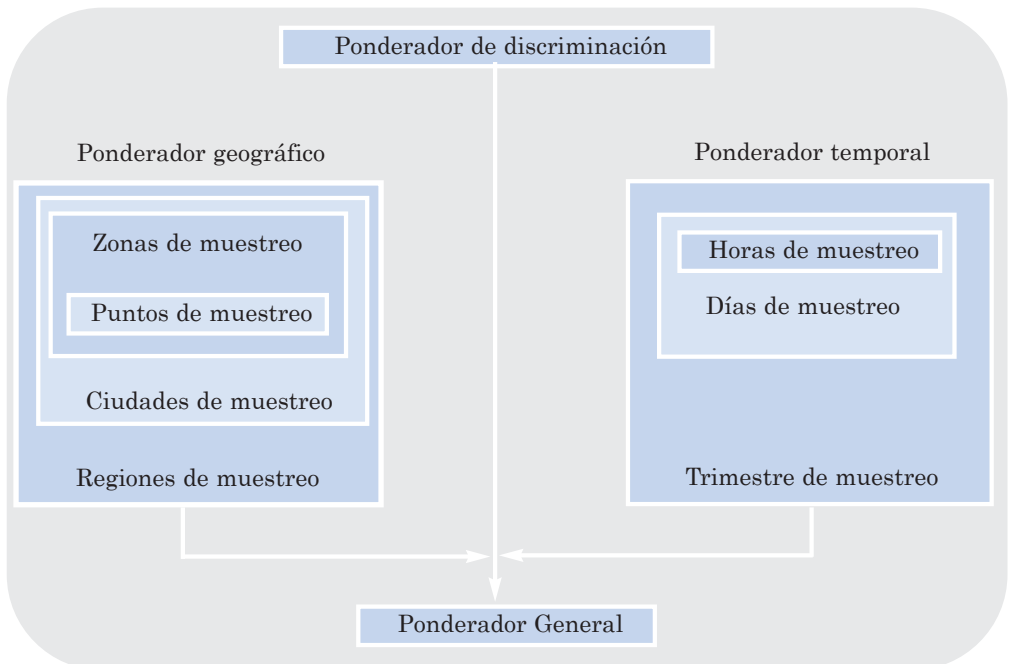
Ponderador de discriminación

Ponderador geográfico

Zonas de muestreo

Puntos de muestreo

Ciudades de muestreo

Regiones de muestreo

Ponderador temporal

Horas de muestreo

Días de muestreo

Trimestre de muestreo

Ponderador General